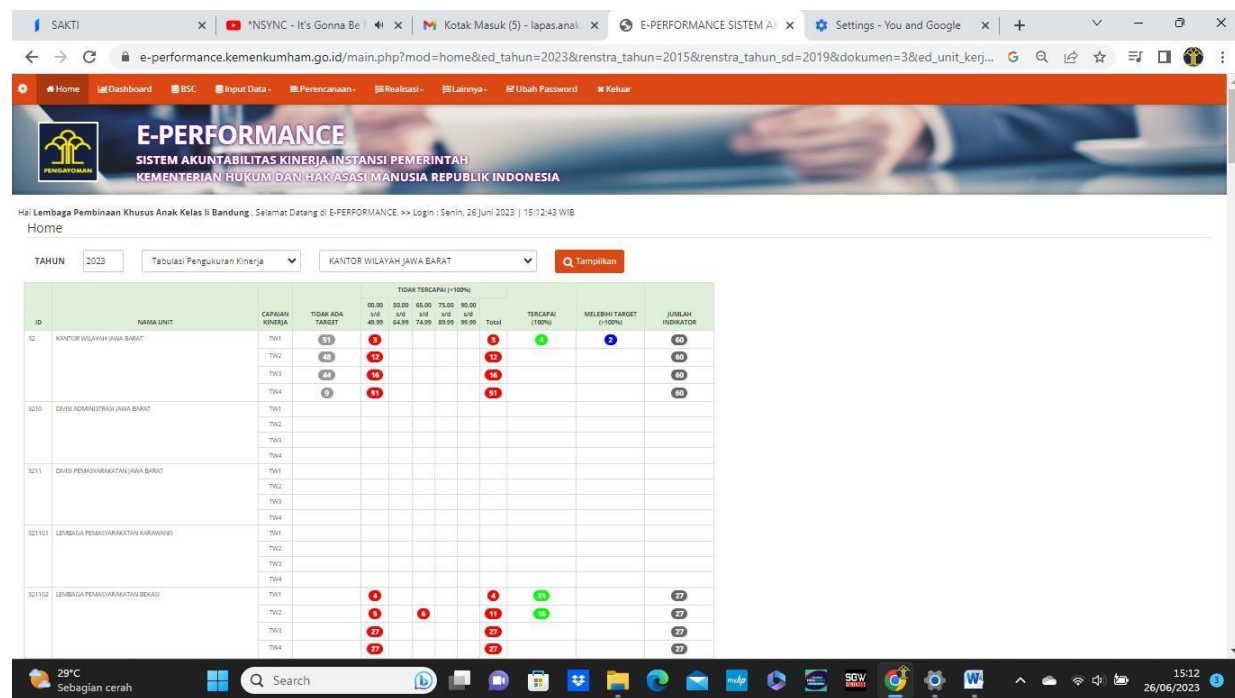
SAKTI | *NSYNC - It's Gonna Be | Kotak Masuk (5) - lapas.anak | E-PERFORMANCE SISTEM A | Settings - You and Google

e-performance.kemenkumham.go.id/main.php?mod=home&ed_tahun=2023&renstra_tahun=2015&renstra_tahun_sd=2019&dokumen=3&ed_unit_kerj...

Home | Dashboard | BSC | Input Data | Perencanaan | Realisasi | Lainnya | Ubah Password | Keluar

PENGAYOMAN

E-PERFORMANCE
SISTEM AKUNTABILITAS KINERJA INSTANSI PEMERINTAH
KEMENTERIAN HUKUM DAN HAK ASASI MANUSIA REPUBLIK INDONESIA

Hai Lembaga Pembinaan Khusus Anak Kelas Ii Bandung , Selamat Datang di E-PERFORMANCE. >> Login : Senin, 26 Juni 2023 | 15:12:43 WIB

Home

TAHUN 2023 Tabulasi Pengukuran Kinerja KANTOR WILAYAH JAWA BARAT Tampilkan

| ID | NAMA UNIT | CAPAIAN KINERJA | TIDAK ADA TARGET | 00.00 s/d 49.99 | 50.00 s/d 64.99 | 65.00 s/d 74.99 | 75.00 s/d 89.99 | 90.00 s/d 99.99 | Total | TERCAPAI (100%) | MELEBIHI TARGET (>100%) | JUMLAH INDIKATOR |
|---|---|---|---|---|---|---|---|---|---|---|---|---|
| 32 | KANTOR WILAYAH JAWA BARAT | TW1 | 51 | 3 | | | | | 3 | 4 | 2 | 60 |
| | | TW2 | 48 | 12 | | | | | 12 | | | 60 |
| | | TW3 | 44 | 16 | | | | | 16 | | | 60 |
| | | TW4 | 9 | 51 | | | | | 51 | | | 60 |
| 3210 | DIVISI ADMINISTRASI JAWA BARAT | TW1 | | | | | | | | | | |
| | | TW2 | | | | | | | | | | |
| | | TW3 | | | | | | | | | | |
| | | TW4 | | | | | | | | | | |
| 3211 | DIVISI PEMASYARAKATAN JAWA BARAT | TW1 | | | | | | | | | | |
| | | TW2 | | | | | | | | | | |
| | | TW3 | | | | | | | | | | |
| | | TW4 | | | | | | | | | | |
| 321101 | LEMBAGA PEMASYARAKATAN KARAWANG | TW1 | | | | | | | | | | |
| | | TW2 | | | | | | | | | | |
| | | TW3 | | | | | | | | | | |
| | | TW4 | | | | | | | | | | |
| 321102 | LEMBAGA PEMASYARAKATAN BEKASI | TW1 | | 4 | | | | | 4 | 23 | | 27 |
| | | TW2 | | 5 | | 6 | | | 11 | 16 | | 27 |
| | | TW3 | | 27 | | | | | 27 | | | 27 |
| | | TW4 | | 27 | | | | | 27 | | | 27 |

TIDAK TERCAPAI (<100%)

29°C Sebagian cerah
Search
15:12 26/06/2023